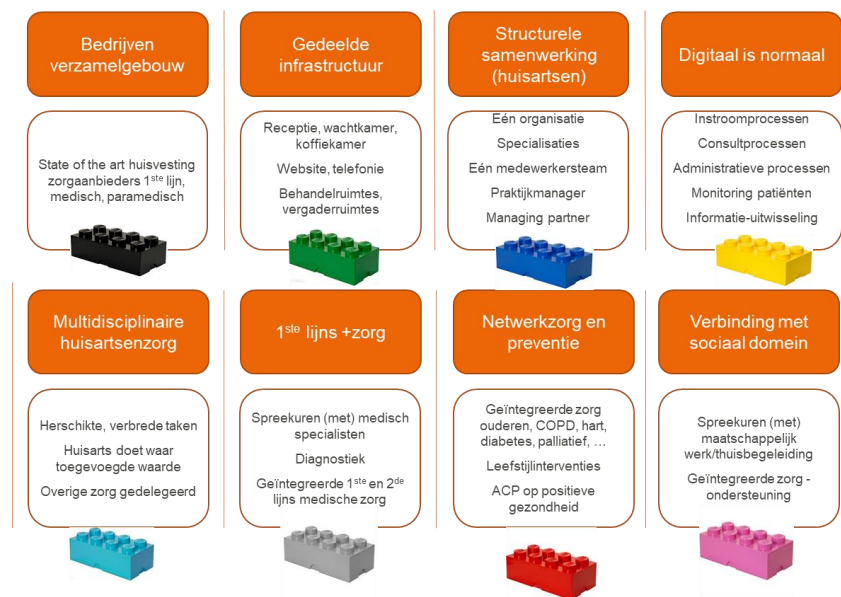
Bedrijven verzamelgebouw

State of the art huisvesting zorgaanbieders 1$^{ste}$ lijn, medisch, paramedisch

Gedeelde infrastructuur

Receptie, wachtkamer, koffiekamer

Website, telefonie

Behandelruimtes, vergaderruimtes

Structurele samenwerking (huisartsen)

Eén organisatie

Specialisaties

Eén medewerkersteam

Praktijkmanager

Managing partner

Digitaal is normaal

Instroomprocessen

Consultprocessen

Administratieve processen

Monitoring patiënten

Informatie-uitwisseling

Multidisciplinaire huisartsenzorg

Herschikte, verbrede taken

Huisarts doet waar toegevoegde waarde

Overige zorg gedelegeerd

1$^{ste}$ lijns +zorg

Spreekuren (met) medisch specialisten

Diagnostiek

Geïntegreerde 1$^{ste}$ en 2$^{de}$ lijns medische zorg

Netwerkzorg en preventie

Geïntegreerde zorg ouderen, COPD, hart, diabetes, palliatief, …

Leefstijlinterventies

ACP op positieve gezondheid

Verbinding met sociaal domein

Spreekuren (met) maatschappelijk werk/thuisbegeleiding

Geïntegreerde zorg - ondersteuning